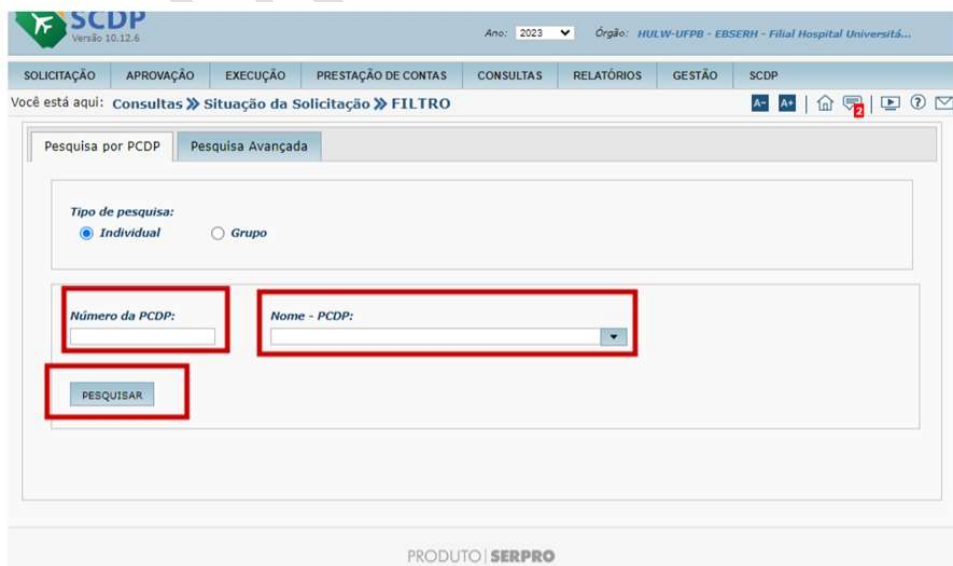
SCDP
Versão 10.12.6

Ano: 2023 Órgão: HULW-UFPB - EBSERH - Filial Hospital Universitá...

SOLICITAÇÃO APROVAÇÃO EXECUÇÃO PRESTAÇÃO DE CONTAS CONSULTAS RELATÓRIOS GESTÃO SCDP

Você está aqui: Consultas » Situação da Solicitação » FILTRO

A- A+ 2

Pesquisa por PCDP Pesquisa Avançada

Tipo de pesquisa:
Individual Grupo

Número da PCDP:

Nome - PCDP:

PESQUISAR

PRODUTO | SERPRO